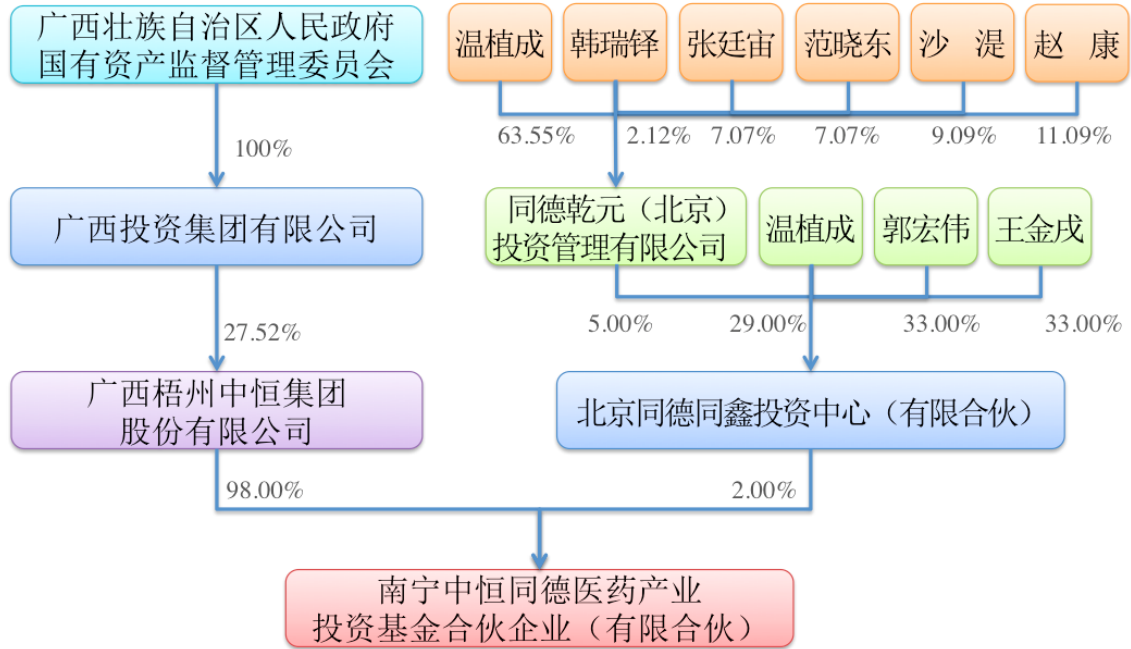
广西壮族自治区人民政府
国有资产监督管理委员会

温植成 韩瑞铎 张廷宙 范晓东 沙 湜 赵 康

100%

63.55% 2.12% 7.07% 7.07% 9.09% 11.09%

广西投资集团有限公司

同德乾元（北京）投资管理有限公司 温植成 郭宏伟 王金戌

27.52%

5.00% 29.00% 33.00% 33.00%

广西梧州中恒集团股份有限公司

北京同德同鑫投资中心（有限合伙）

98.00% 2.00%

南宁中恒同德医药产业
投资基金合伙企业（有限合伙）